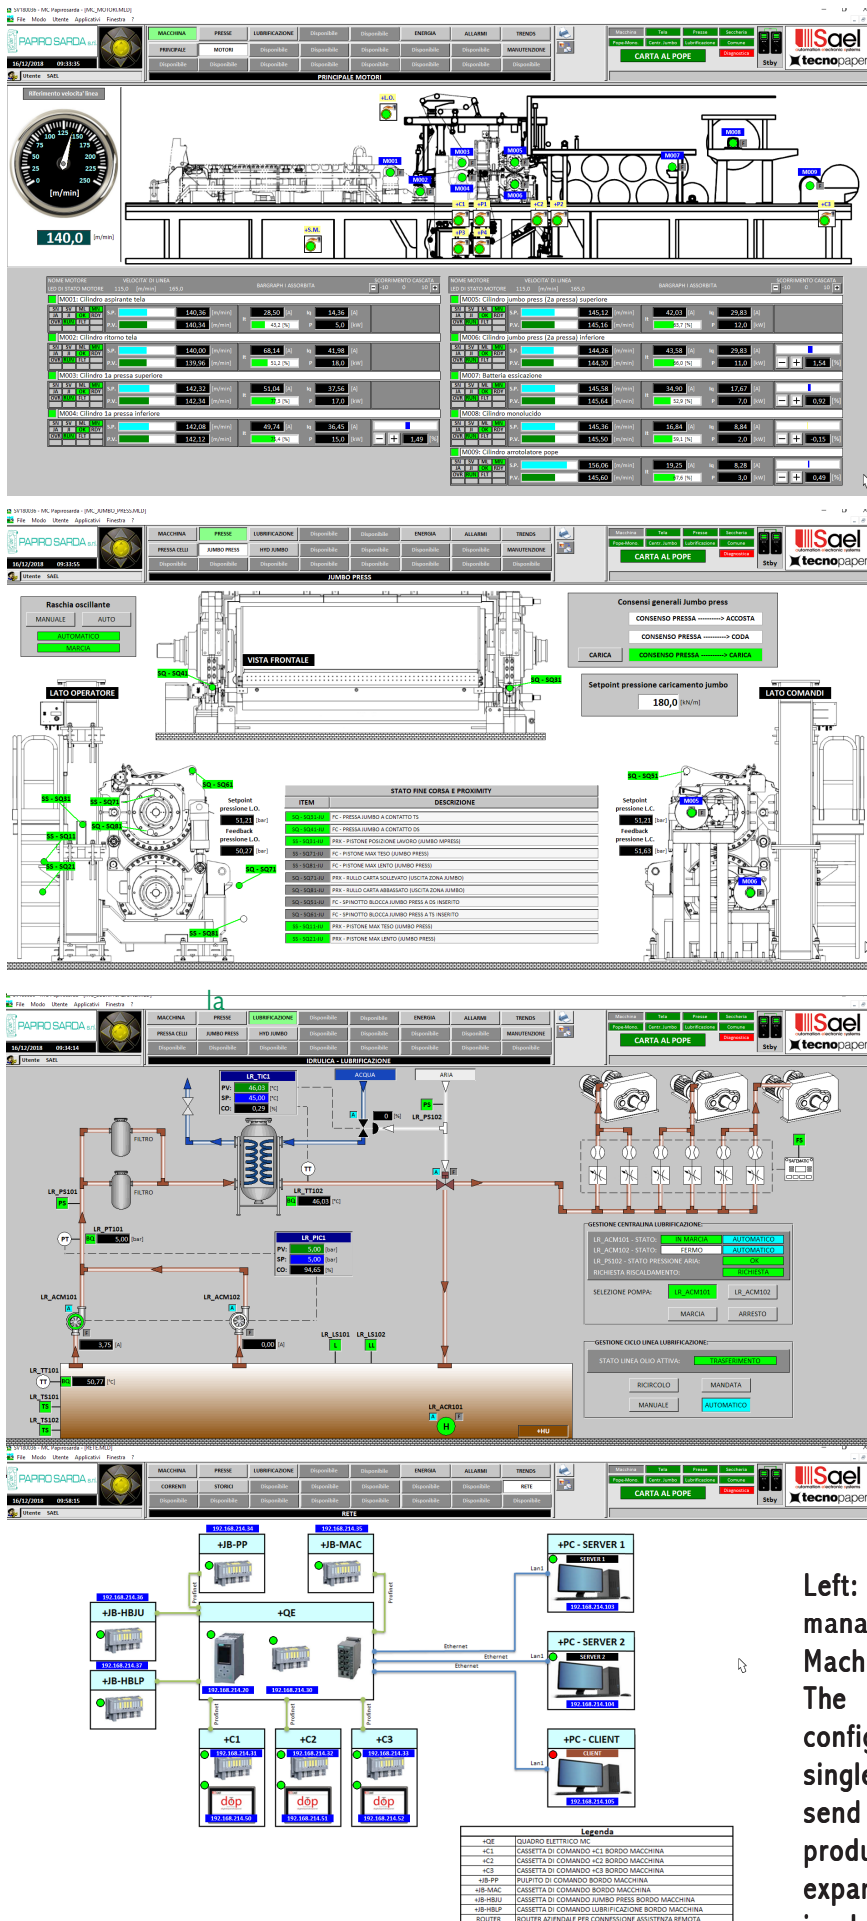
PAPIRO SARDA s.r.l.

16/12/2018 09:33:35

Utente SAEL

MACCHINA | PRESSE | LUBRIFICAZIONE | Disponibile | Disponibile | ENERGIA | ALLARMI | TRENDS

PRINCIPALE | MOTORI | Disponibile | Disponibile | Disponibile | Disponibile | Disponibile | MANUTENZIONE

PRINCIPALE MOTORI

CARTA AL POPE

Stby

Sael

tecnopaper

Riferimento velocità linea

[m/min]

140,0 [m/min]

M001 M002 M003 M004 M005 M006 M007 M008 M009

M001: Cilindro aspirante tela
140,36 [m/min] 28,50 [A] 14,36 [A]
140,34 [m/min] 43,2 [%] 5,0 [kW]

M002: Cilindro ritorno tela
140,00 [m/min] 68,14 [A] 41,98 [A]
139,96 [m/min] 51,2 [%] 18,0 [kW]

M003: Cilindro 1a pressa superiore
142,32 [m/min] 51,04 [A] 37,56 [A]
142,34 [m/min] 17,0 [kW]

M004: Cilindro 1a pressa inferiore
142,08 [m/min] 49,74 [A] 36,45 [A]
142,12 [m/min] 15,0 [kW] 1,49 [%]

M005: Cilindro jumbo press (2a pressa) superiore
145,12 [m/min] 42,03 [A] 29,83 [A]
145,16 [m/min] 65,7 [%] 12,0 [kW]

M006: Cilindro jumbo press (2a pressa) inferiore
144,26 [m/min] 43,58 [A] 29,83 [A]
144,30 [m/min] 66,0 [%] 11,0 [kW] 1,54 [%]

M007: Batteria essicazione
145,58 [m/min] 34,90 [A] 17,67 [A]
145,64 [m/min] 52,9 [%] 7,0 [kW] 0,92 [%]

M008: Cilindro monolucido
145,36 [m/min] 16,84 [A] 8,84 [A]
145,50 [m/min] 59,1 [%] 2,0 [kW] -0,15 [%]

M009: Cilindro arrotolatore pope
156,06 [m/min] 19,25 [A] 8,28 [A]
145,60 [m/min] 7,6 [%] 3,0 [kW] 0,49 [%]

16/12/2018 09:33:55

PRESSA CELLI | JUMBO PRESS | HYD JUMBO

JUMBO PRESS

Raschia oscillante
MANUALE AUTO
AUTOMATICO
MARCIA

VISTA FRONTALE

LATO OPERATORE

LATO COMANDI

Consensi generali Jumbo press
CONSENSO PRESSA ----------> ACCOSTA
CONSENSO PRESSA ----------> CODA
CARICA CONSENSO PRESSA ----------> CARICA

Setpoint pressione caricamento jumbo
180,0 [kN/m]

Setpoint pressione L.O. 51,21 [bar]
Feedback pressione L.O. 50,27 [bar]

Setpoint pressione L.C. 51,21 [bar]
Feedback pressione L.C. 51,63 [bar]

STATO FINE CORSA E PROXIMITY

| ITEM | DESCRIZIONE |
|---|---|
| SQ - SQ31-LO | FC - PRESSA JUMBO A CONTATTO TS |
| SQ - SQ31-LU | FC - PRESSA JUMBO A CONTATTO DS |
| SQ - SQ41-LO | PRX - PISTONE POSIZIONE LAVORO (JUMBO INPRESS) |
| SS - SQ71-LO | FC - PISTONE MAX TESO (JUMBO PRESS) |
| SS - SQ81-LO | FC - PISTONE MAX LENTO (JUMBO PRESS) |
| SQ - SQ71-LU | PRX - RULLO CARTA SOLLEVATO (USCITA ZONA JUMBO) |
| SQ - SQ81-LU | PRX - RULLO CARTA ABBASSATO (USCITA ZONA JUMBO) |
| SQ - SQ51-LO | FC - SPINOTTO BLOCCA JUMBO PRESS A DS INSERITO |
| SQ - SQ61-LO | FC - SPINOTTO BLOCCA JUMBO PRESS A TS INSERITO |
| SS - SQ11-LO | PRX - PISTONE MAX TESO (JUMBO PRESS) |
| SS - SQ21-LO | PRX - PISTONE MAX LENTO (JUMBO PRESS) |

16/12/2018 09:34:14

IDRULICA - LUBRIFICAZIONE

LR_TIC1 PV: 46,03 [°C] SP: 45,00 [°C] CO: 0,29 [%]

ACQUA ARIA

LR_PS102 LR_PS101 LR_PT101 5,00 [bar] LR_TT102 46,03 [°C]

FILTRO FILTRO

LR_PIC1 PV: 5,00 [bar] SP: 5,00 [bar] CO: 94,65 [%]

LR_ACM101 LR_ACM102 3,75 [A] 0,00 [A]

LR_LS101 LR_LS102

LR_TT101 50,77 [°C] LR_TS101 LR_TS102 LR_ACR101

GESTIONE CENTRALINA LUBRIFICAZIONE:
LR_ACM101 - STATO: IN MARCIA AUTOMATICO
LR_ACM102 - STATO: FERMO AUTOMATICO
LR_PS102 - STATO PRESSIONE ARIA: OK
RICHIESTA RISCALDAMENTO: RICHIESTA
SELEZIONE POMPA: LR_ACM101 LR_ACM102
MARCIA ARRESTO

GESTIONE CICLO LINEA LUBRIFICAZIONE:
STATO LINEA OLIO ATTIVA: TRASFERIMENTO
RICIRCOLO MANDATA
MANUALE AUTOMATICO

16/12/2018 09:58:15

CORRENTI | STORICI | RETE

RETE

+JB-PP 192.168.214.34
+JB-MAC 192.168.214.35
+JB-HBJU 192.168.214.36
+JB-HBLP 192.168.214.37
+QE 192.168.214.20 192.168.214.30
+C1 192.168.214.31 192.168.214.50
+C2 192.168.214.32 192.168.214.51
+C3 192.168.214.33 192.168.214.52
+PC - SERVER 1 192.168.214.103
+PC - SERVER 2 192.168.214.104
+PC - CLIENT 192.168.214.105
Profinet Ethernet Lan1

Legenda
| | |
|---|---|
| +QE | QUADRO ELETTRICO MC |
| +C1 | CASSETTA DI COMANDO +C1 BORDO MACCHINA |
| +C2 | CASSETTA DI COMANDO +C2 BORDO MACCHINA |
| +C3 | CASSETTA DI COMANDO +C3 BORDO MACCHINA |
| +JB-PP | PULPITO DI COMANDO BORDO MACCHINA |
| +JB-MAC | CASSETTA DI COMANDO BORDO MACCHINA |
| +JB-HBJU | CASSETTA DI COMANDO JUMBO PRESS BORDO MACCHINA |
| +JB-HBLP | CASSETTA DI COMANDO LUBRIFICAZIONE BORDO MACCHINA |
| ROUTER | ROUTER AZIENDALE PER CONNESSIONE ASSISTENZA REMOTA |

Left:
mana
Mach
The
confi
single
send
produ
expar